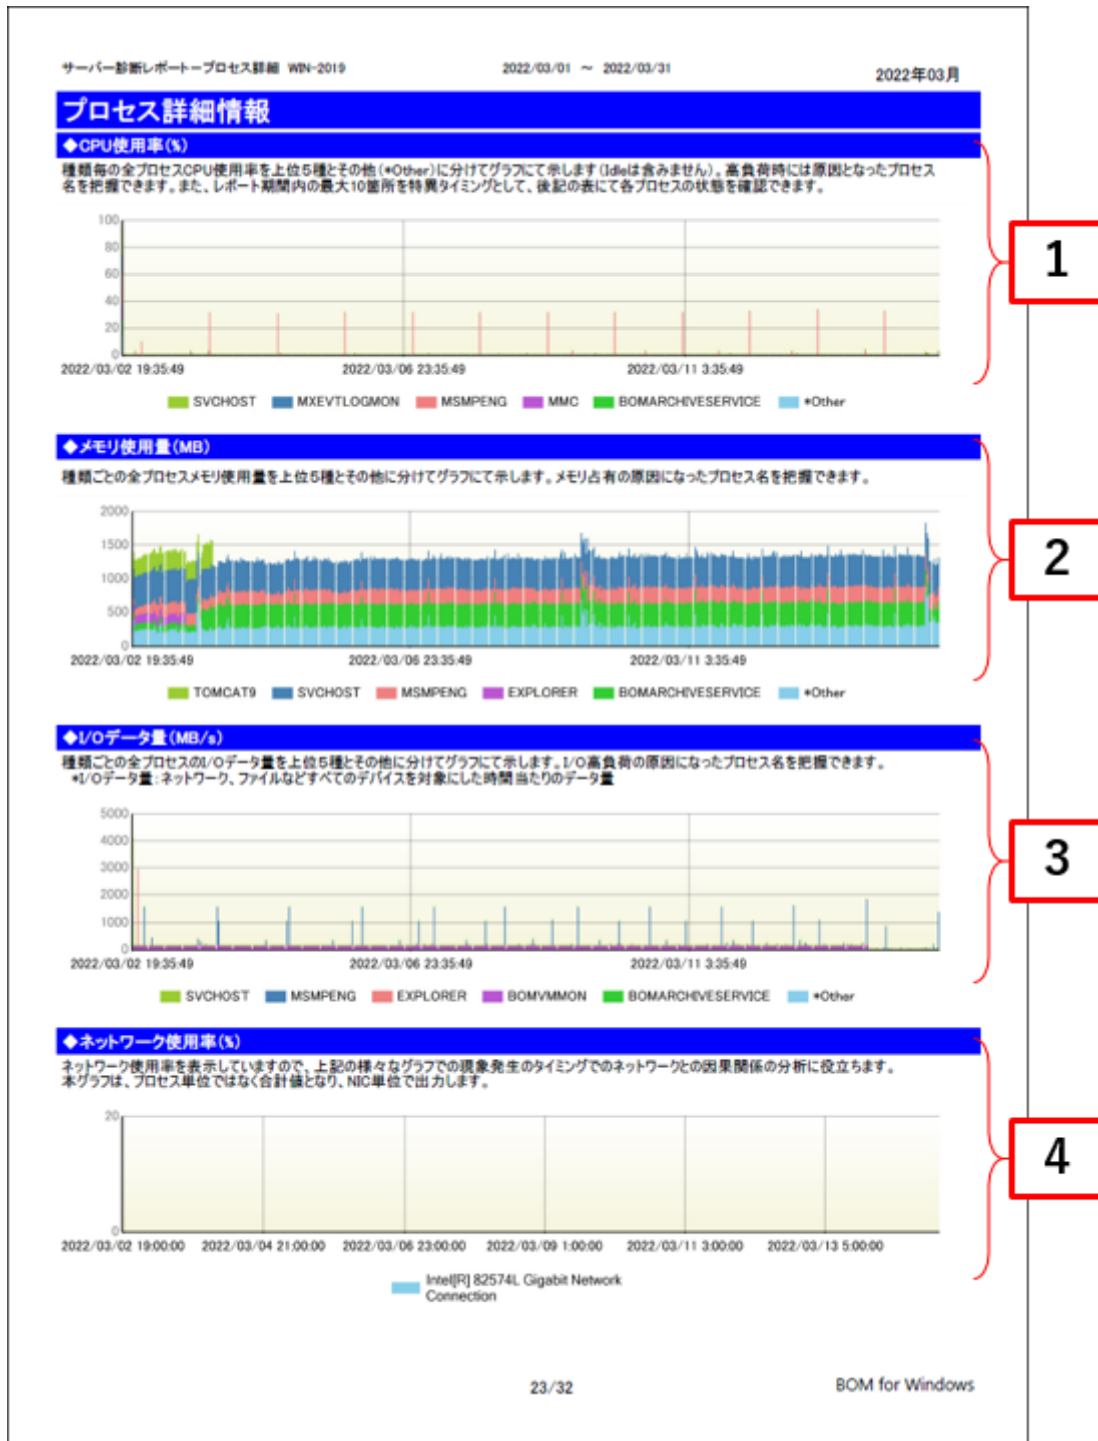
サーバー診断レポートープロセス詳細 WIN-2019 2022/03/01 ～ 2022/03/31 2022年03月

プロセス詳細情報

◆CPU使用率(%)

種類毎の全プロセスCPU使用率を上位5種とその他(*Other)に分けてグラフにて示します(Idleは含みません)。高負荷時には原因となったプロセス名を把握できます。また、レポート期間内の最大10箇所を特異タイミングとして、後記の表にて各プロセスの状態を確認できます。

100
80
60
40
20
0
2022/03/02 19:35:49
2022/03/06 23:35:49
2022/03/11 3:35:49

SVCHOST MXEVTLOGMON MSMPENG MMC BOMARCHIVESERVICE *Other

1

◆メモリ使用量(MB)

種類ごとの全プロセスメモリ使用量を上位5種とその他に分けてグラフにて示します。メモリ占有の原因になったプロセス名を把握できます。

2000
1500
1000
500
0
2022/03/02 19:35:49
2022/03/06 23:35:49
2022/03/11 3:35:49

TOMCAT9 SVCHOST MSMPENG EXPLORER BOMARCHIVESERVICE *Other

2

◆I/Oデータ量(MB/s)

種類ごとの全プロセスのI/Oデータ量を上位5種とその他に分けてグラフにて示します。I/O高負荷の原因になったプロセス名を把握できます。
*I/Oデータ量:ネットワーク、ファイルなどすべてのデバイスを対象にした時間当たりのデータ量

5000
4000
3000
2000
1000
0
2022/03/02 19:35:49
2022/03/06 23:35:49
2022/03/11 3:35:49

SVCHOST MSMPENG EXPLORER BOMVMMON BOMARCHIVESERVICE *Other

3

◆ネットワーク使用率(%)

ネットワーク使用率を表示していますので、上記の様々なグラフでの現象発生のタイミングでのネットワークとの因果関係の分析に役立ちます。
本グラフは、プロセス単位ではなく合計値となり、NIC単位で出力します。

20
0
2022/03/02 19:00:00 2022/03/04 21:00:00 2022/03/06 23:00:00 2022/03/09 1:00:00 2022/03/11 3:00:00 2022/03/13 5:00:00

Intel[R] 82574L Gigabit Network Connection

4

23/32 BOM for Windows